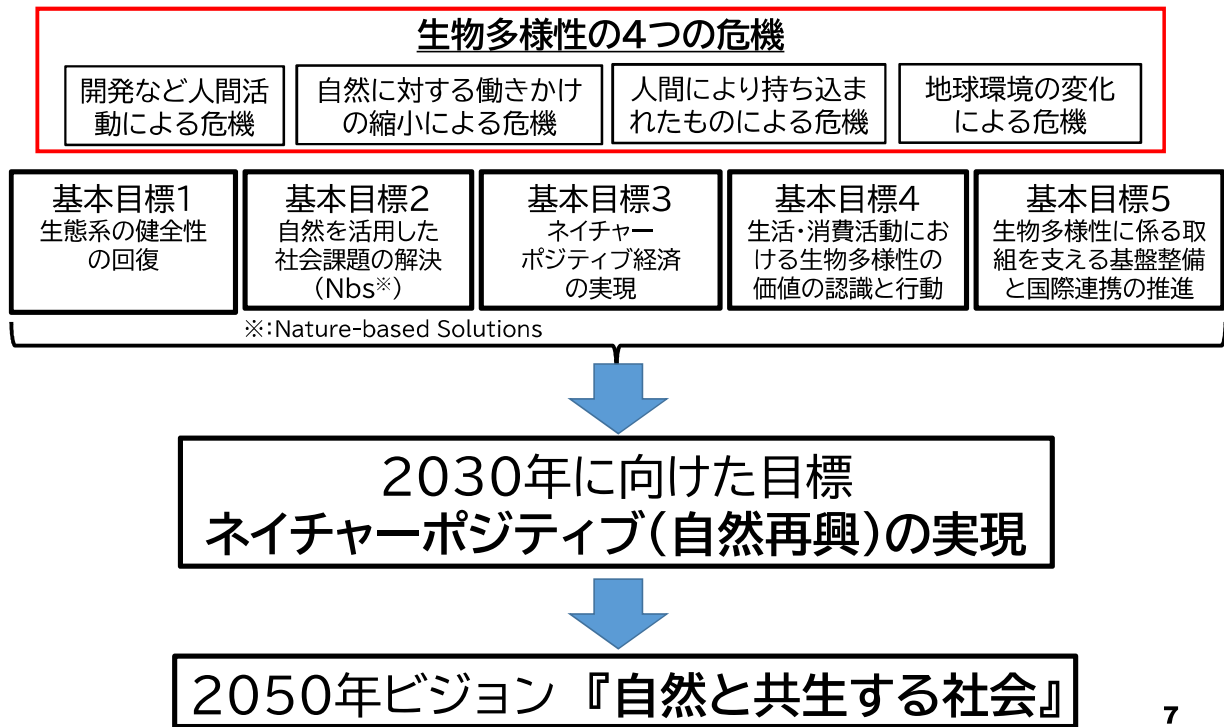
生物多様性の4つの危機

開発など人間活動による危機

自然に対する働きかけの縮小による危機

人間により持ち込まれたものによる危機

地球環境の変化による危機

基本目標1
生態系の健全性の回復

基本目標2
自然を活用した社会課題の解決（Nbs※）

基本目標3
ネイチャーポジティブ経済の実現

基本目標4
生活・消費活動における生物多様性の価値の認識と行動

基本目標5
生物多様性に係る取組を支える基盤整備と国際連携の推進

※：Nature-based Solutions

2030年に向けた目標
ネイチャーポジティブ（自然再興）の実現

2050年ビジョン『自然と共生する社会』

7